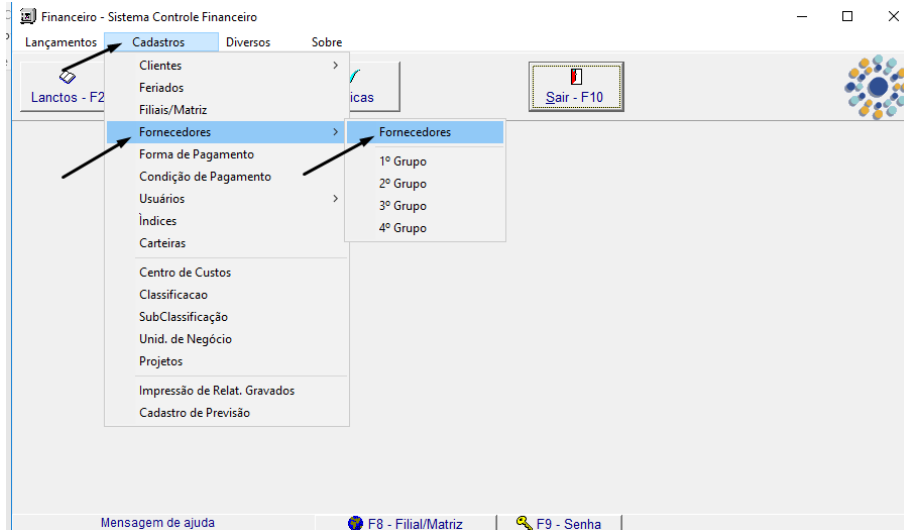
Financeiro - Sistema Controle Financeiro

Lançamentos Cadastros Diversos Sobre

Lanctos - F2

icas

Sair - F10

Clientes
Feriados
Filiais/Matriz
Fornecedores
Forma de Pagamento
Condição de Pagamento
Usuários
Índices
Carteiras
Centro de Custos
Classificacao
SubClassificação
Unid. de Negócio
Projetos
Impressão de Relat. Gravados
Cadastro de Previsão

Fornecedores
1º Grupo
2º Grupo
3º Grupo
4º Grupo

Mensagem de ajuda
F8 - Filial/Matriz
F9 - Senha